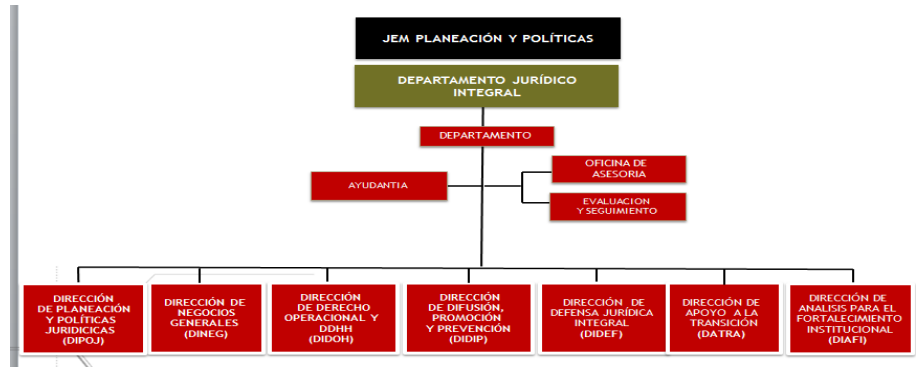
JEM PLANEACIÓN Y POLÍTICAS

DEPARTAMENTO JURÍDICO INTEGRAL

DEPARTAMENTO

AYUDANTIA

OFICINA DE ASESORIA

EVALUACION Y SEGUIMIENTO

DIRECCIÓN DE PLANEACIÓN Y POLÍTICAS JURIDICICAS (DIPOJ)

DIRECCIÓN DE NEGOCIOS GENERALES (DINEG)

DIRECCIÓN DE DERECHO OPERACIONAL Y DDHH (DIDOH)

DIRECCIÓN DE DIFUSIÓN, PROMOCIÓN Y PREVENCIÓN (DIDIP)

DIRECCIÓN DE DEFENSA JURÍDICA INTEGRAL (DIDEF)

DIRECCIÓN DE APOYO A LA TRANSICIÓN (DATRA)

DIRECCIÓN DE ANALISIS PARA EL FORTALECIMIENTO INSTITUCIONAL (DIAFI)